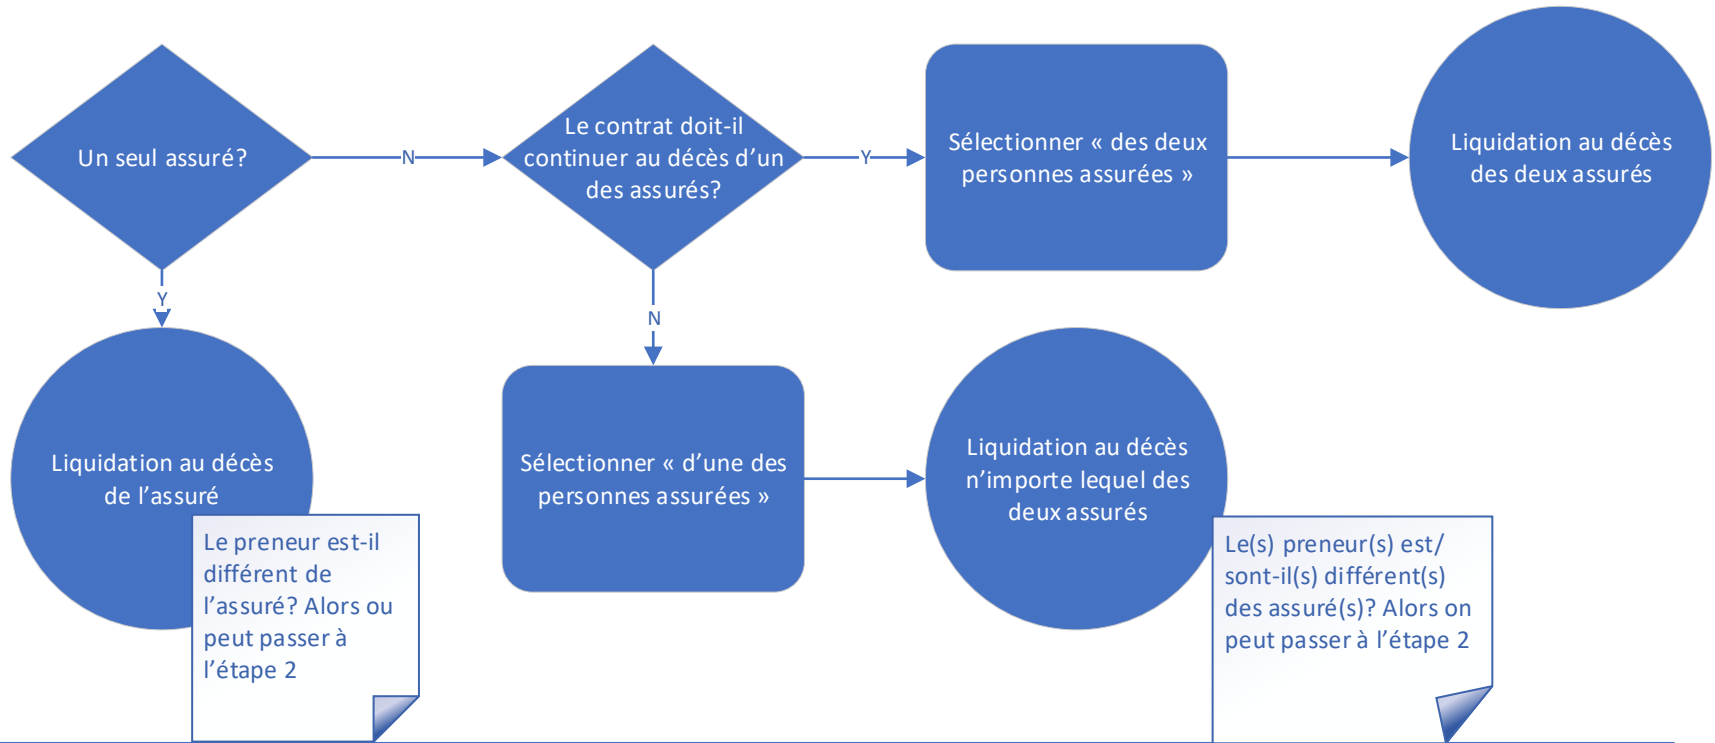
Un seul assuré?

N

Le contrat doit-il continuer au décès d'un des assurés?

Y

Sélectionner « des deux personnes assurées »

Liquidation au décès des deux assurés

Y

N

Liquidation au décès de l'assuré

Le preneur est-il différent de l'assuré? Alors ou peut passer à l'étape 2

Sélectionner « d'une des personnes assurées »

Liquidation au décès n'importe lequel des deux assurés

Le(s) preneur(s) est/ sont-il(s) différent(s) des assuré(s)? Alors on peut passer à l'étape 2